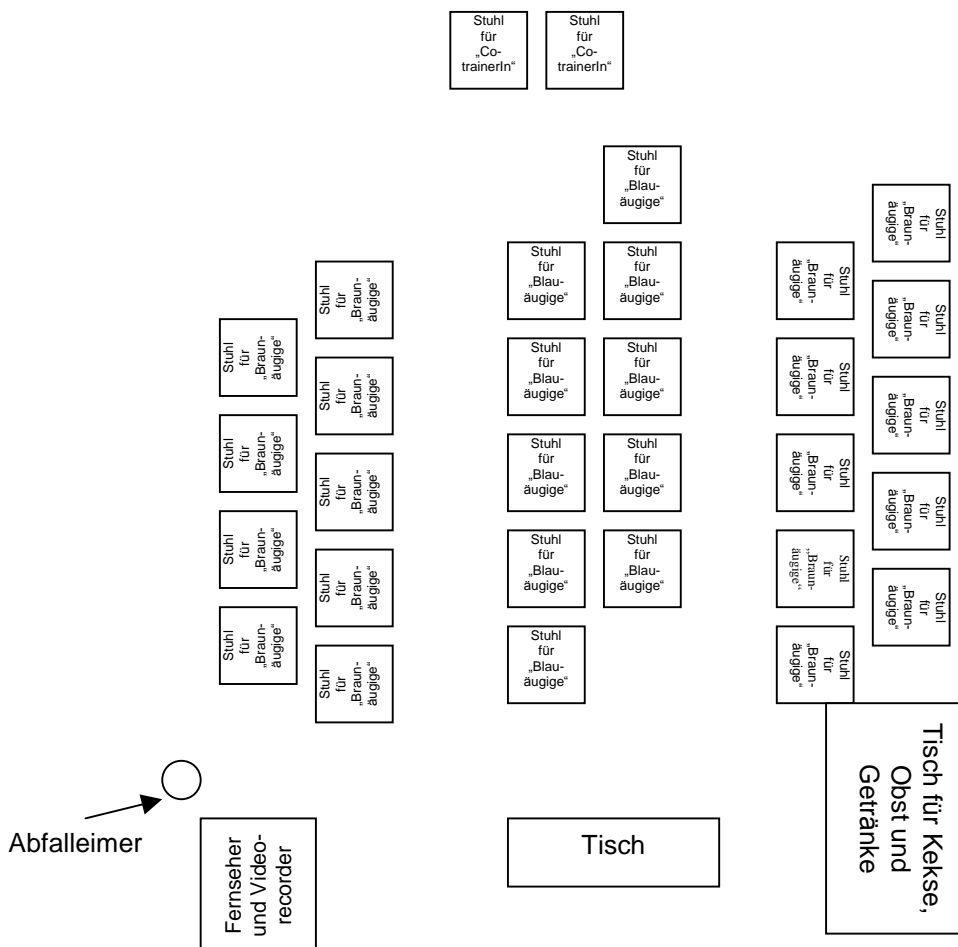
Stuhl für „Co-trainerIn“

Stuhl für „Co-trainerIn“

Stuhl für „Blau-äugige“

Stuhl für „Braun-äugige“

Stuhl für „Blau-äugige“

Stuhl für „Blau-äugige“

Stuhl für „Braun-äugige“

Stuhl für „Braun-äugige“

Stuhl für „Braun-äugige“

Stuhl für „Blau-äugige“

Stuhl für „Blau-äugige“

Stuhl für „Braun-äugige“

Stuhl für „Braun-äugige“

Stuhl für „Braun-äugige“

Stuhl für „Braun-äugige“

Stuhl für „Blau-äugige“

Stuhl für „Blau-äugige“

Stuhl für „Braun-äugige“

Stuhl für „Braun-äugige“

Stuhl für „Braun-äugige“

Stuhl für „Braun-äugige“

Stuhl für „Blau-äugige“

Stuhl für „Blau-äugige“

Stuhl für „Braun-äugige“

Stuhl für „Braun-äugige“

Stuhl für „Braun-äugige“

Stuhl für „Braun-äugige“

Stuhl für „Blau-äugige“

Stuhl für „Braun-äugige“

Tisch für Kekse, Obst und Getränke

Abfalleimer

Fernseher und Video-recorder

Tisch